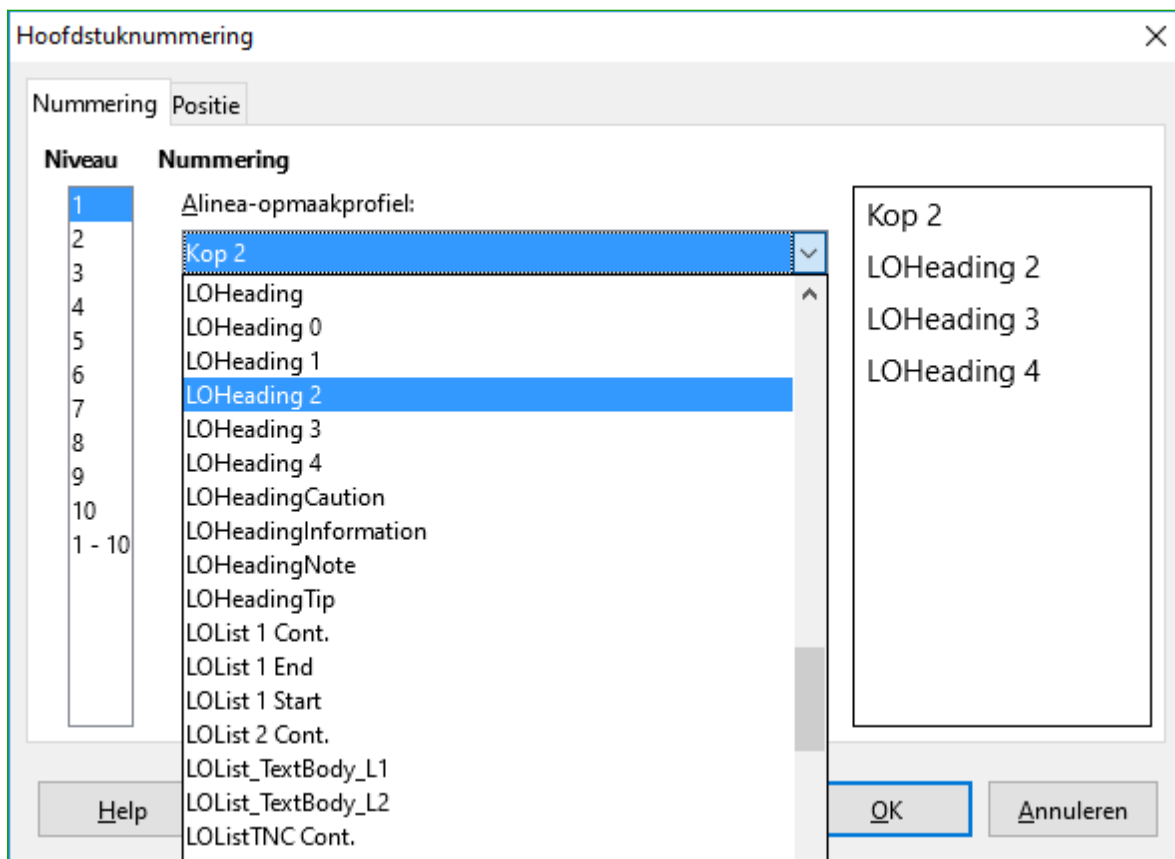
Hoofdstuknummering

Nummering Positie

Niveau

1
2
3
4
5
6
7
8
9
10
1 - 10

Nummering

Alinea-opmaakprofiel:

Kop 2

LOHeading
LOHeading 0
LOHeading 1
LOHeading 2
LOHeading 3
LOHeading 4
LOHeadingCaution
LOHeadingInformation
LOHeadingNote
LOHeadingTip
LOList 1 Cont.
LOList 1 End
LOList 1 Start
LOList 2 Cont.
LOList_TextBody_L1
LOList_TextBody_L2
LOListTNC Cont.

Kop 2
LOHeading 2
LOHeading 3
LOHeading 4

Help

OK

Annuleren